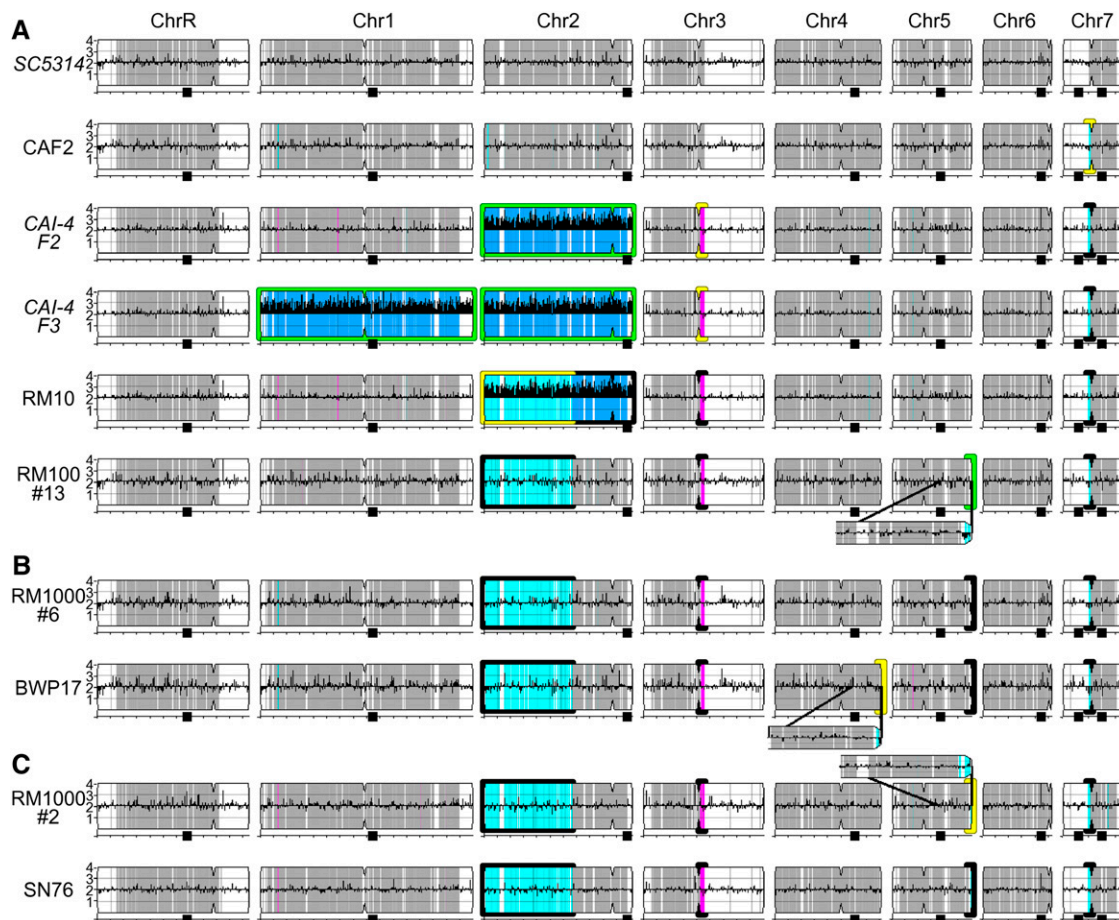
A
ChrR Chr1 Chr2 Chr3 Chr4 Chr5 Chr6 Chr7

SC5314 4 3 2 1

CAF2 4 3 2 1

CAI-4 F2 4 3 2 1

CAI-4 F3 4 3 2 1

RM10 4 3 2 1

RM100 #13 4 3 2 1

B
RM1000 #6 4 3 2 1

BWP17 4 3 2 1

C
RM1000 #2 4 3 2 1

SN76 4 3 2 1